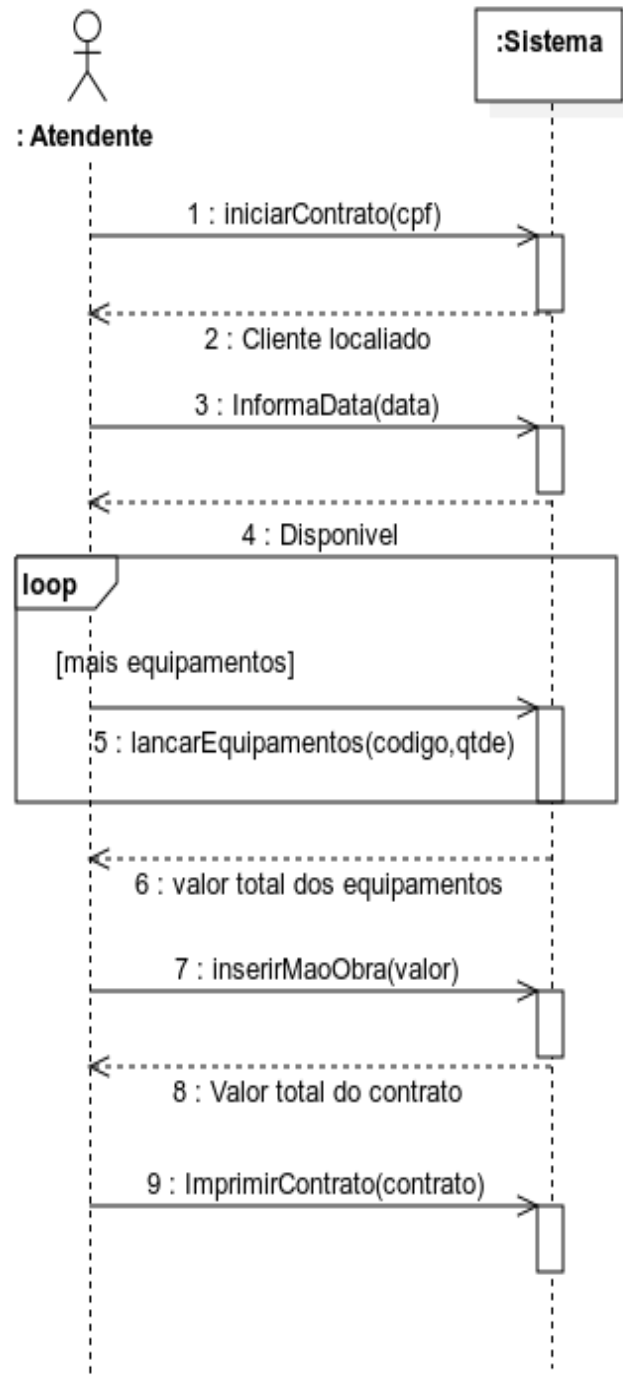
:Sistema

: Atendente

1 : iniciarContrato(cpf)

2 : Cliente localiado

3 : InformaData(data)

4 : Disponivel

loop

[mais equipamentos]

5 : lancarEquipamentos(codigo,qtde)

6 : valor total dos equipamentos

7 : inserirMaoObra(valor)

8 : Valor total do contrato

9 : ImprimirContrato(contrato)